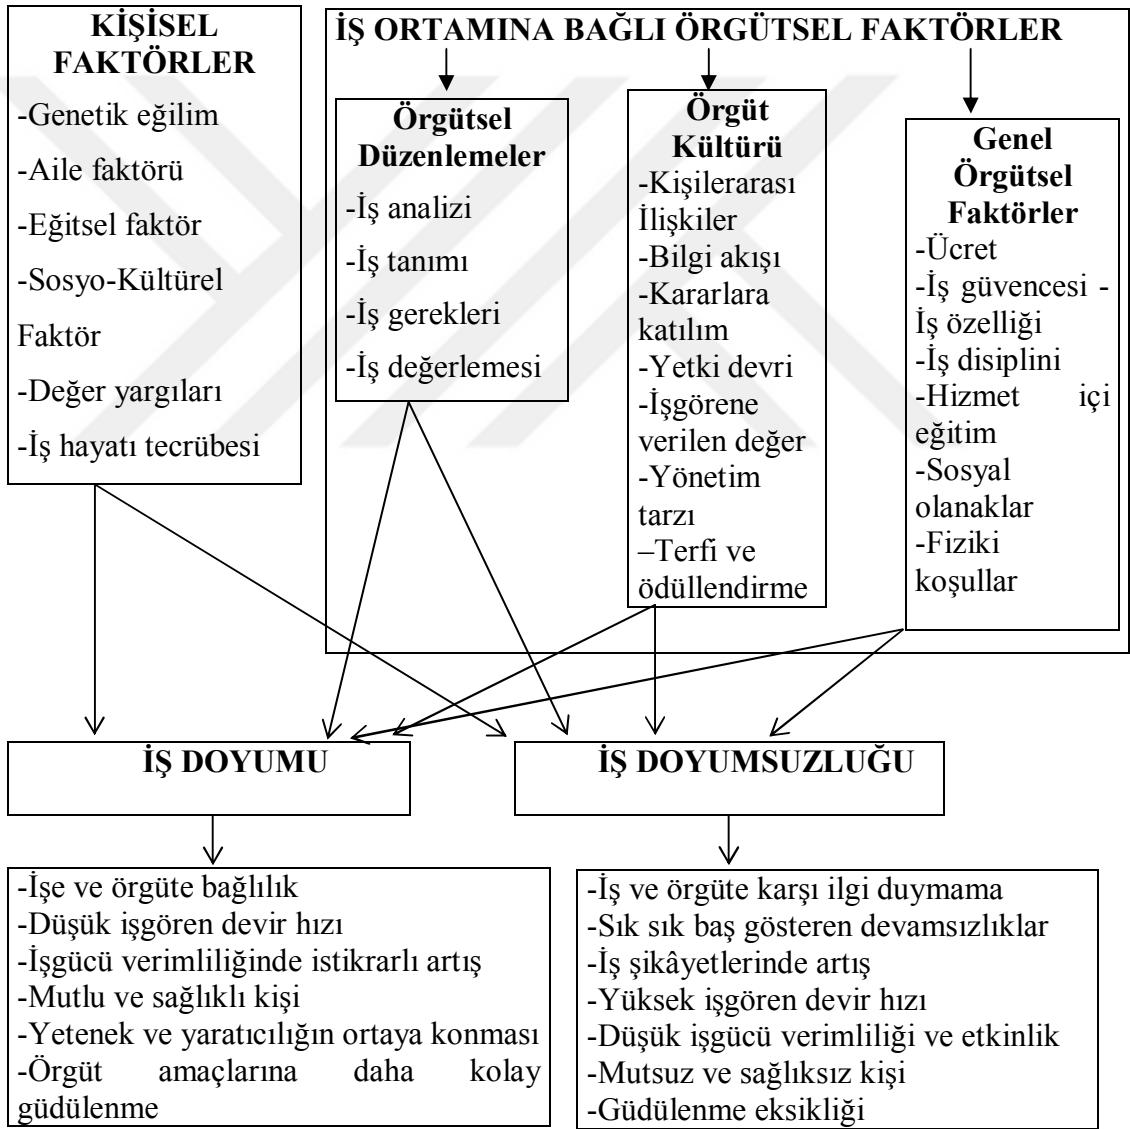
KİŞİSEL FAKTÖRLER

-Genetik eğilim
-Aile faktörü
-Eğitsel faktör
-Sosyo-Kültürel Faktör
-Değer yargıları
-İş hayatı tecrübesi

İŞ ORTAMINA BAĞLI ÖRGÜTSEL FAKTÖRLER

Örgütsel Düzenlemeler
-İş analizi
-İş tanımı
-İş gerekleri
-İş değerlemesi

Örgüt Kültürü
-Kişilerarası İlişkiler
-Bilgi akışı
-Kararlara katılım
-Yetki devri
-İşgörene verilen değer
-Yönetim tarzı
–Terfi ve ödüllendirme

Genel Örgütsel Faktörler
-Ücret
-İş güvencesi - İş özelliği
-İş disiplini
-Hizmet içi eğitim
-Sosyal olanaklar
-Fiziki koşullar

İŞ DOYUMU

İŞ DOYUMSUZLUĞU

-İşe ve örgüte bağlılık
-Düşük işgören devir hızı
-İşgücü verimliliğinde istikrarlı artış
-Mutlu ve sağlıklı kişi
-Yetenek ve yaratıcılığın ortaya konması
-Örgüt amaçlarına daha kolay güdülenme

-İş ve örgüte karşı ilgi duymama
-Sık sık baş gösteren devamsızlıklar
-İş şikâyetlerinde artış
-Yüksek işgören devir hızı
-Düşük işgücü verimliliği ve etkinlik
-Mutsuz ve sağlıksız kişi
-Güdülenme eksikliği